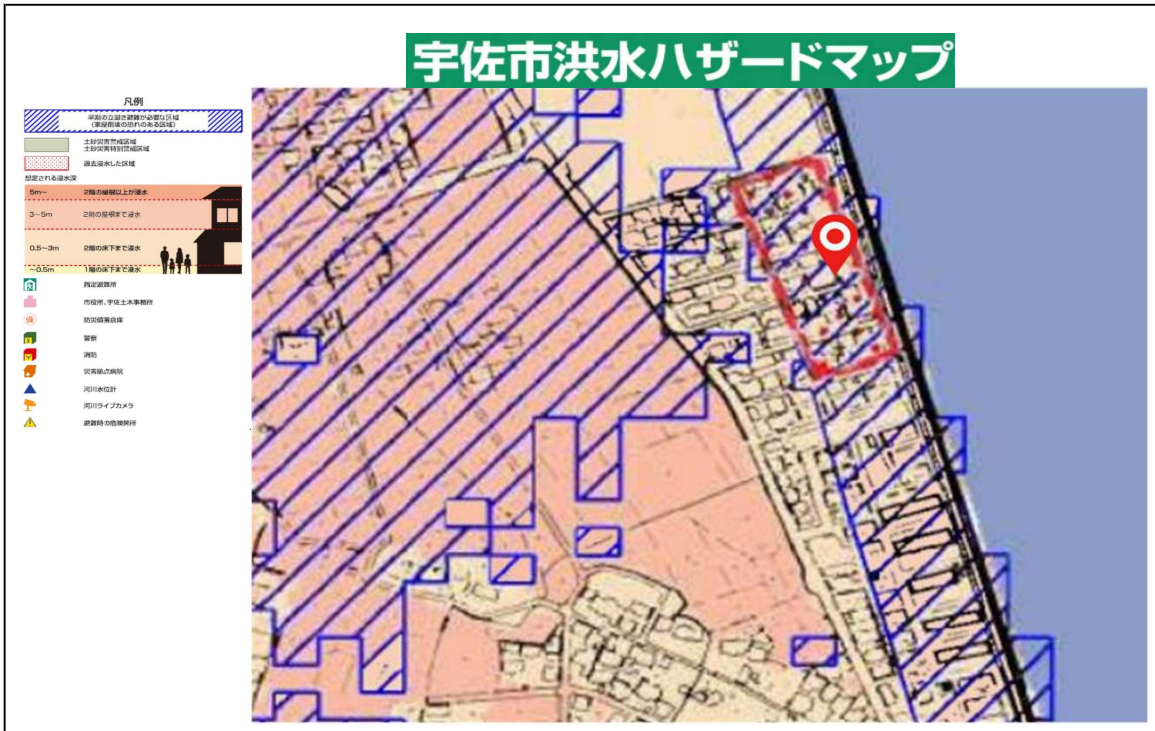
宇佐市洪水ハザードマップ

凡例

早期の立退き避難が必要な区域
(家屋倒壊の恐れのある区域)

土砂災害警戒区域
土砂災害特別警戒区域

過去浸水した区域

想定される浸水深

5m~ 2階の屋根以上が浸水

3~5m 2階の屋根まで浸水

0.5~3m 2階の床下まで浸水

~0.5m 1階の床下まで浸水

指定避難所

市役所、宇佐土木事務所

防災備蓄倉庫

警察

消防

災害拠点病院

河川水位計

河川ライブカメラ

避難時の危険箇所